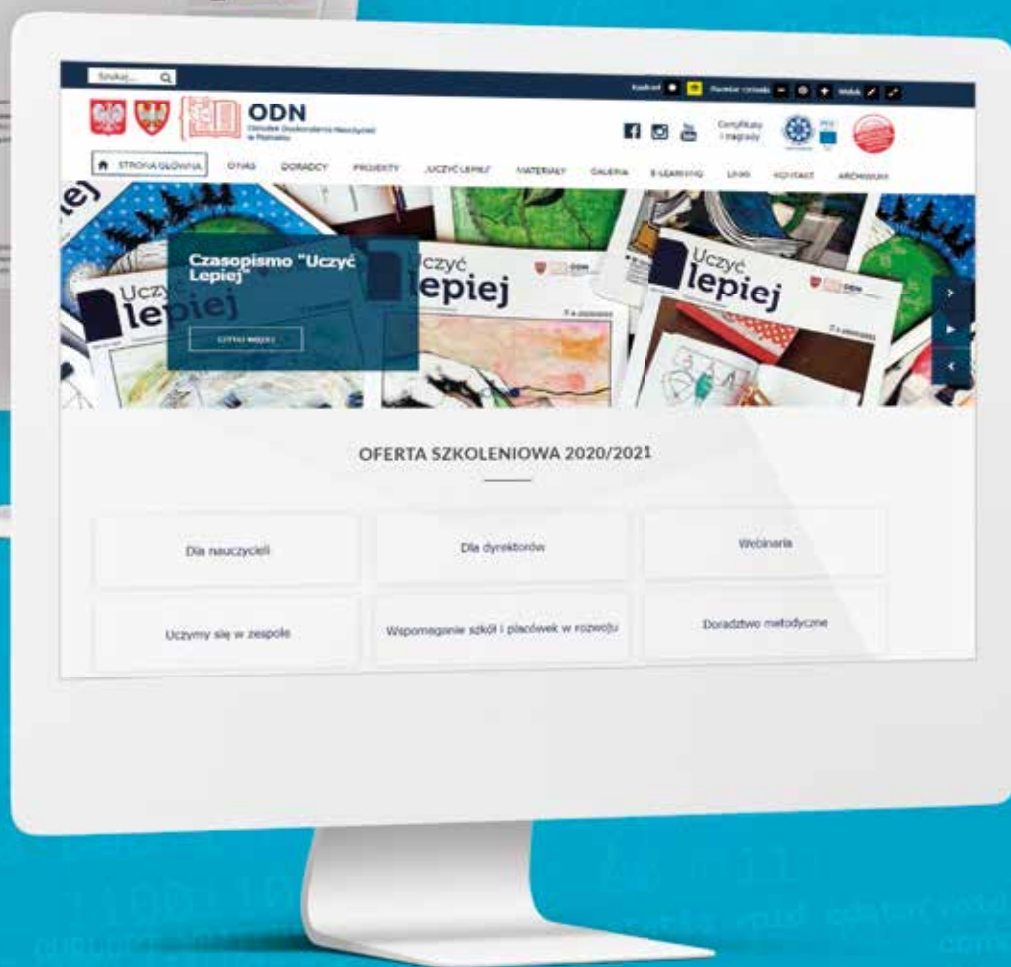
Szukaj...

Kontrast

Rozmiar czcionki

Widok

ODN

Ośrodek Doskonalenia Nauczycieli w Poznaniu

Certyfikaty i nagrody

STRONA GŁÓWNA

O NAS

DORADCY

PROJEKTY

UCZYĆ LEPIEJ

MATERIAŁY

GALERIA

E-LEARNING

LINKI

KONTAKT

ARCHIWUM

Czasopismo "Uczyć Lepiej"

CZYTAJ WIĘCEJ

Uczyć lepiej

Uczyć lepiej

Uczyć lepiej

OFERTA SZKOLENIOWA 2020/2021

Dla nauczycieli

Dla dyrektorów

Webinaria

Uczymy się w zespole

Wspomaganie szkół i placówek w rozwoju

Doradztwo metodyczne